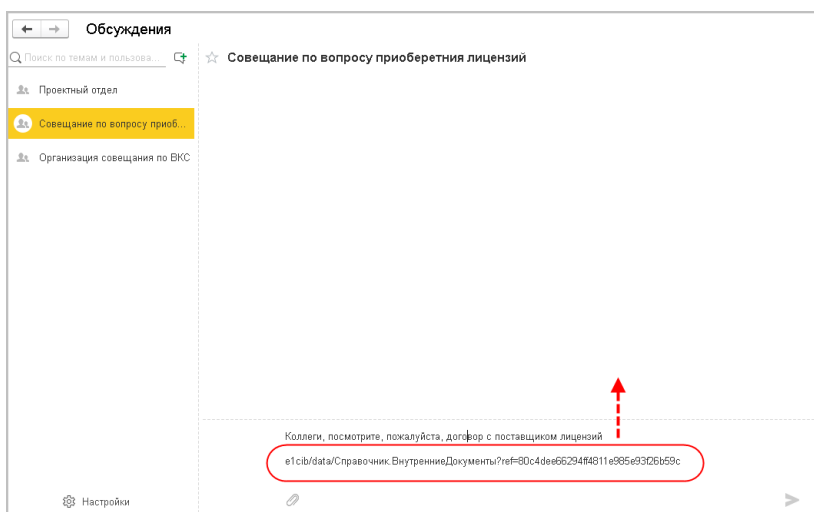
Обсуждения

Поиск по темам и пользова...

Проектный отдел

Совещание по вопросу приоб...

Организация совещания по ВКС

Совещание по вопросу приоберетния лицензий

Коллеги, посмотрите, пожалуйста, договор с поставщиком лицензий

e1cib/data/Справочник.ВнутренниеДокументы?ref=80c4dee66294ff4811e985e93f26b59c

Настройки